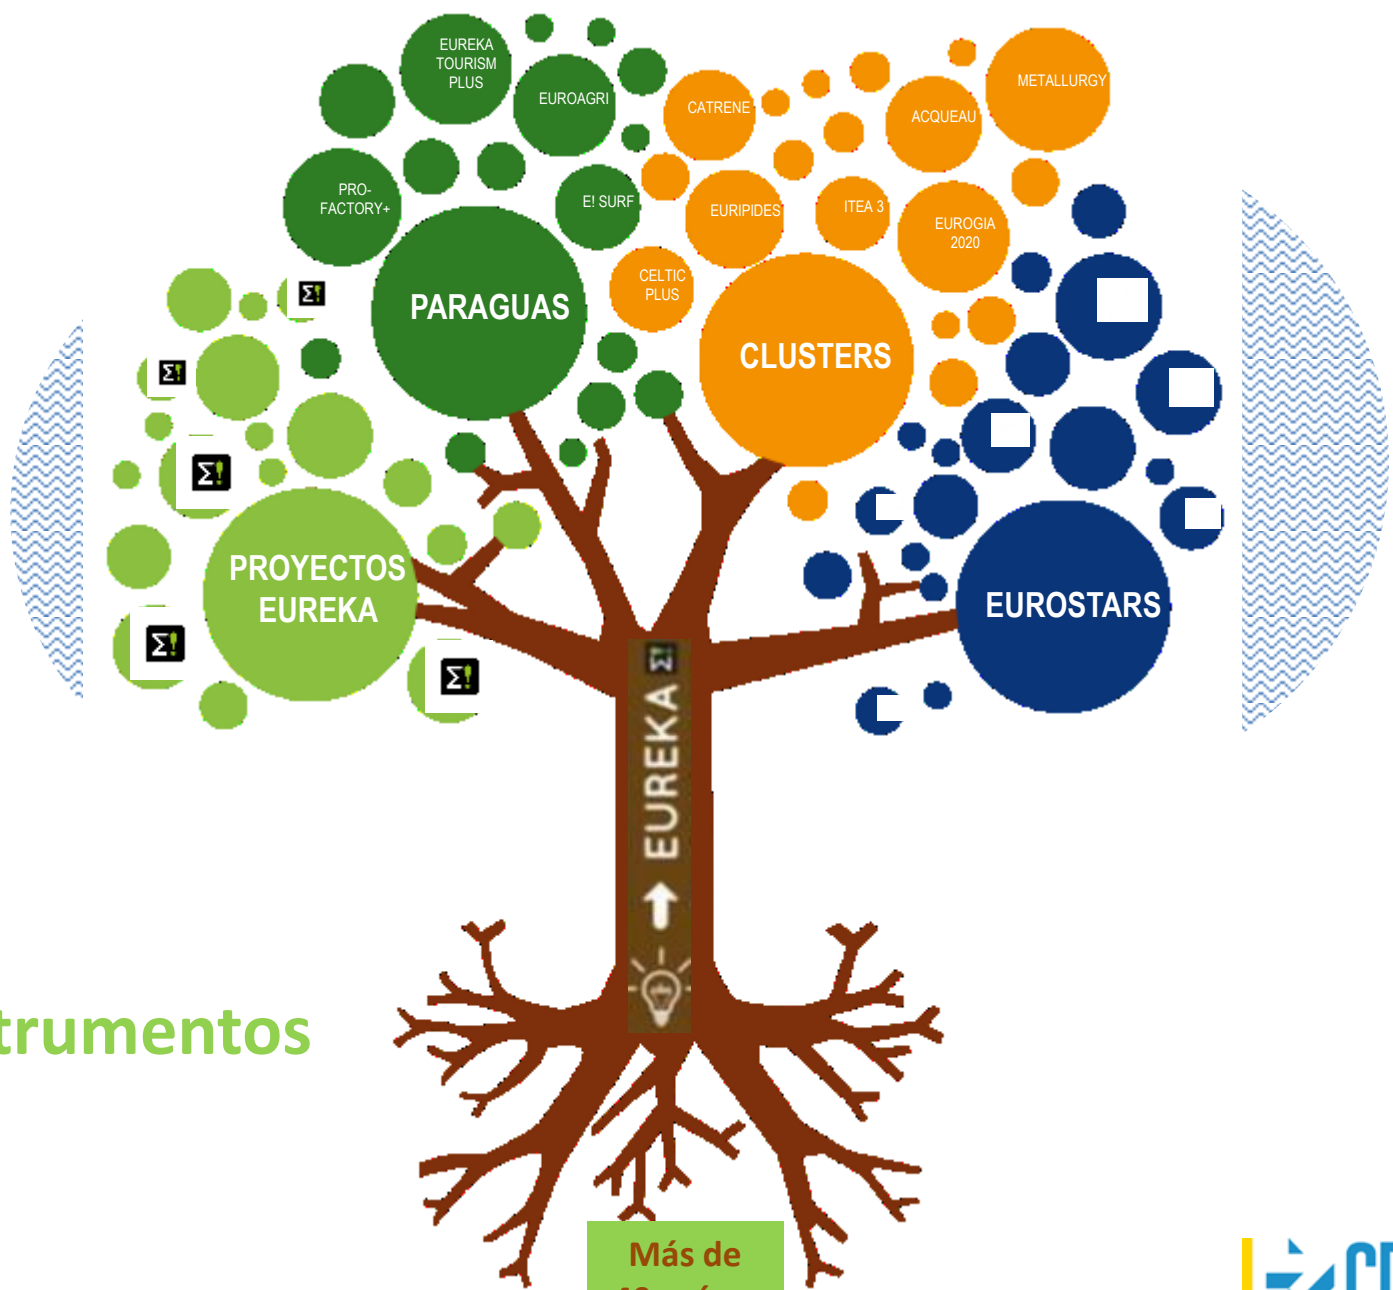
EUREKA TOURISM PLUS

EUROAGRI

CATRENE

ACQUEAU

METALLURGY

PRO-FACTORY+

E! SURF

EURIPIDES

ITEA 3

EUROGIA 2020

CELTIC PLUS

PARAGUAS

CLUSTERS

PROYECTOS EUREKA

EUROSTARS

EUREKA

trumentos

Más de
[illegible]